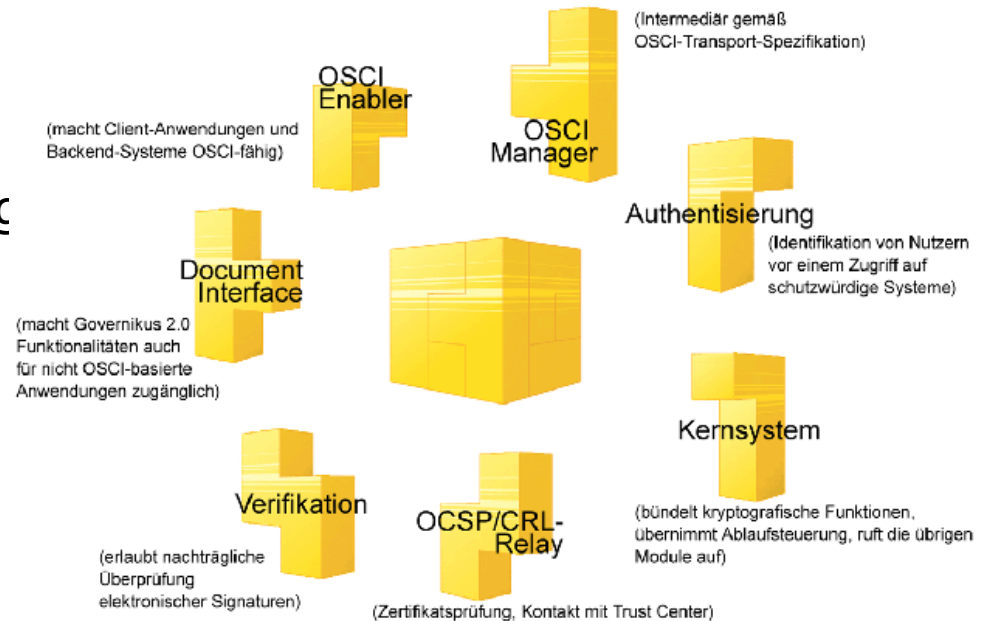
(Intermediär gemäß OSCI-Transport-Spezifikation)

OSCI Enabler

(macht Client-Anwendungen und Backend-Systeme OSCI-fähig)

OSCI Manager

g

Authentisierung

(Identifikation von Nutzern vor einem Zugriff auf schutzwürdige Systeme)

Document Interface

(macht Governikus 2.0 Funktionalitäten auch für nicht OSCI-basierte Anwendungen zugänglich)

Kernsystem

Verifikation

OCSP/CRL-Relay

(bündelt kryptografische Funktionen, übernimmt Ablaufsteuerung, ruft die übrigen Module auf)

(erlaubt nachträgliche Überprüfung elektronischer Signaturen)

(Zertifikatsprüfung, Kontakt mit Trust Center)